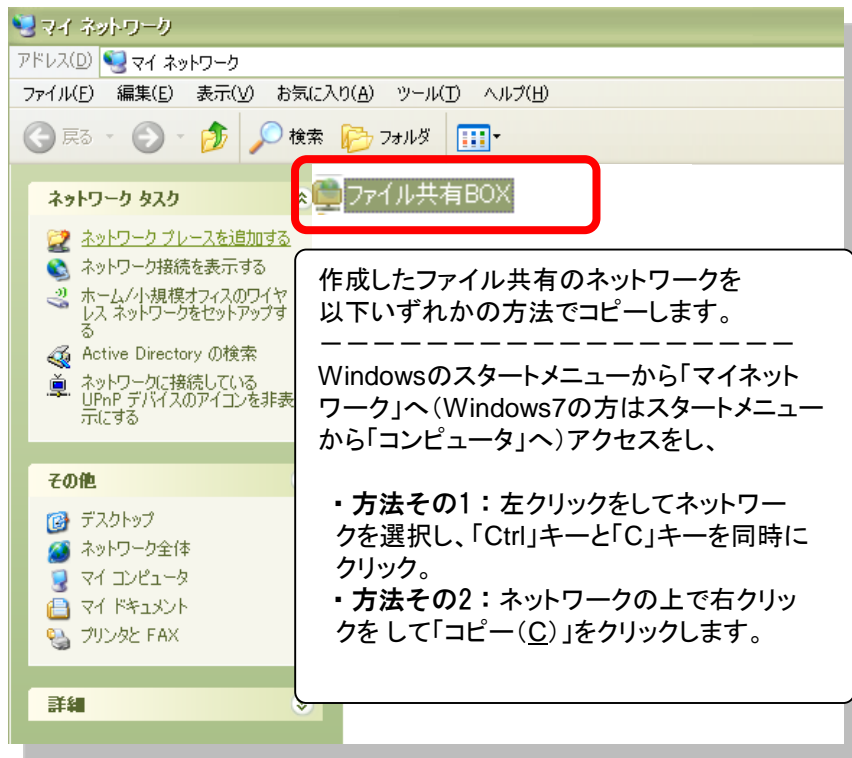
マイ ネットワーク

アドレス(D) マイ ネットワーク

ファイル(F) 編集(E) 表示(V) お気に入り(A) ツール(T) ヘルプ(H)

戻る 検索 フォルダ

ネットワーク タスク

ネットワーク プレースを追加する

ネットワーク接続を表示する

ホーム/小規模オフィスのワイヤレス ネットワークをセットアップする

Active Directory の検索

ネットワークに接続している UPnP デバイスのアイコンを非表示にする

その他

デスクトップ

ネットワーク全体

マイ コンピュータ

マイ ドキュメント

プリンタと FAX

詳細

ファイル共有BOX

作成したファイル共有のネットワークを以下いずれかの方法でコピーします。
ーーーーーーーーーーーーーーーーーーーー
Windowsのスタートメニューから「マイネットワーク」へ（Windows7の方はスタートメニューから「コンピュータ」へ）アクセスをし、

・方法その1：左クリックをしてネットワークを選択し、「Ctrl」キーと「C」キーを同時にクリック。
・方法その2：ネットワークの上で右クリックを して「コピー(C)」をクリックします。